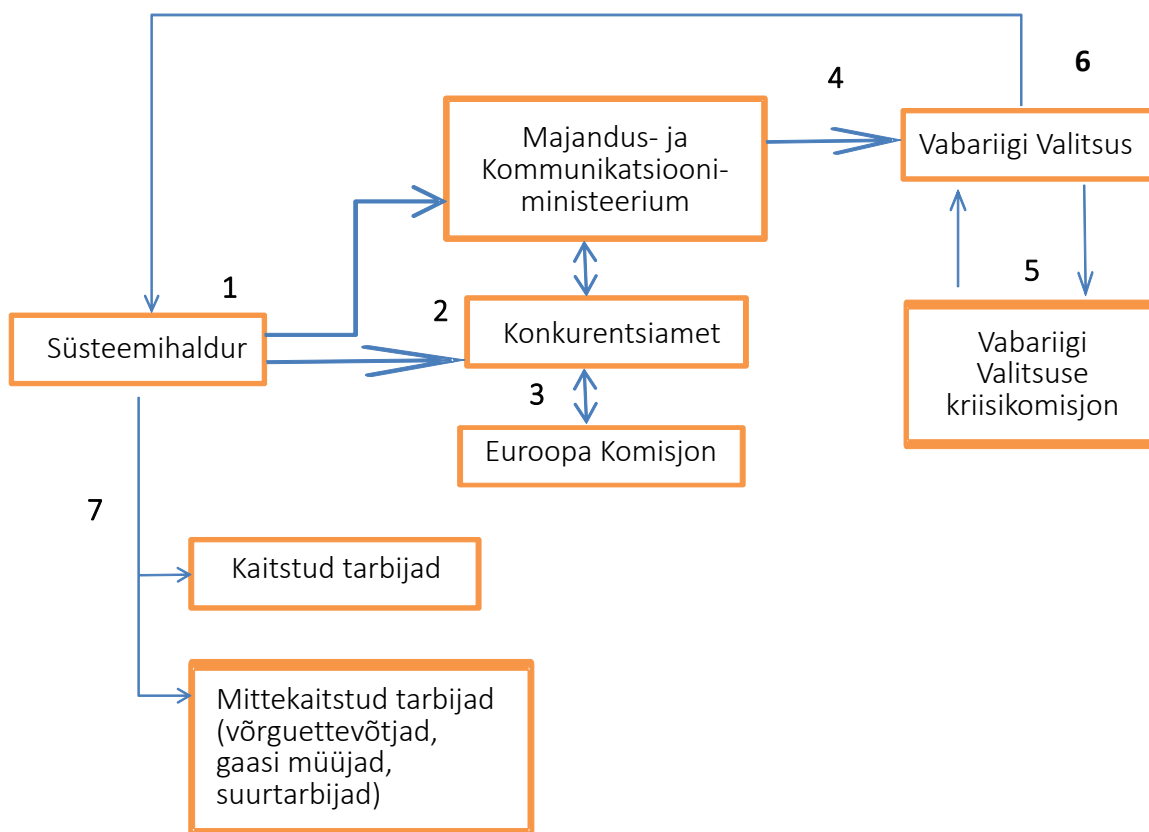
4

6

Majandus- ja Kommunikatsiooniministeerium

Vabariigi Valitsus

1

5

2

Süsteemihaldur

Konkurentsiamet

Vabariigi Valitsuse kriisikomisjon

3

Euroopa Komisjon

7

Kaitstud tarbijad

Mittekaitstud tarbijad (võrguettevõtjad, gaasi müüjad, suurtarbijad)